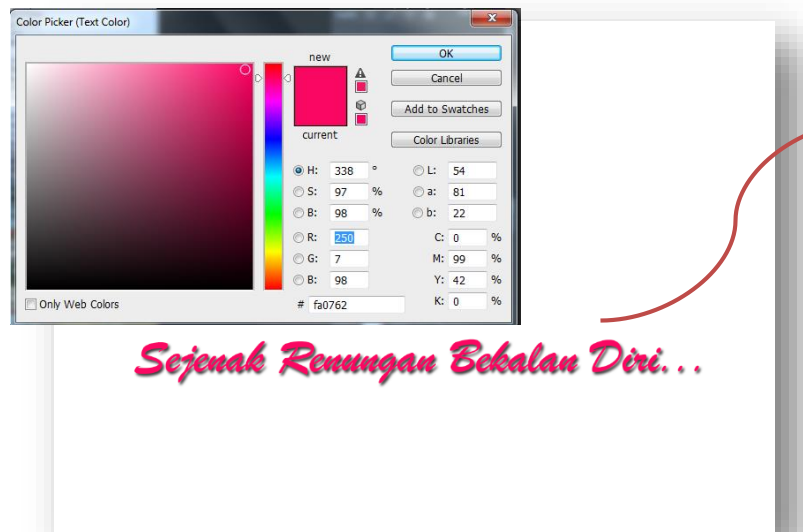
Color Picker (Text Color)

new

current

OK

Cancel

Add to Swatches

Color Libraries

H: 338 °

S: 97 %

B: 98 %

R: 250

G: 7

B: 98

L: 54

a: 81

b: 22

C: 0 %

M: 99 %

Y: 42 %

K: 0 %

# fa0762

Only Web Colors

Sejenak Renungan Bekalan Diri...